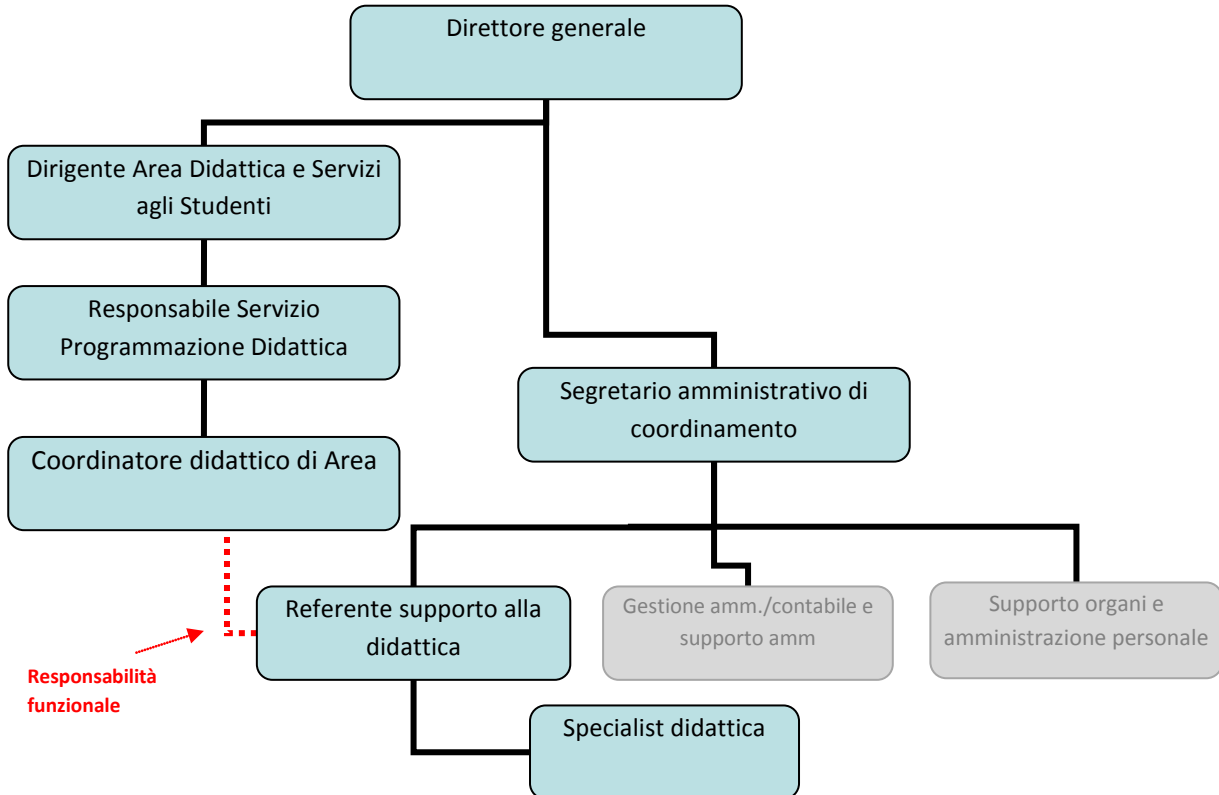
Direttore generale

Dirigente Area Didattica e Servizi agli Studenti

Responsabile Servizio Programmazione Didattica

Coordinatore didattico di Area

Segretario amministrativo di coordinamento

Referente supporto alla didattica

Gestione amm./contabile e supporto amm

Supporto organi e amministrazione personale

Responsabilità funzionale

Specialist didattica